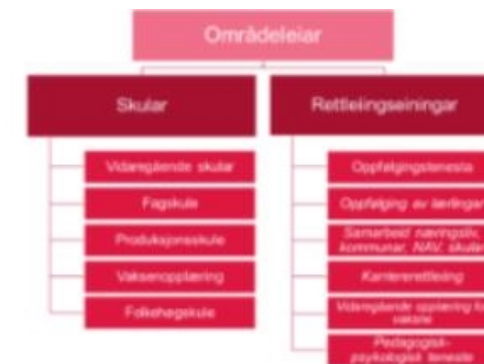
Områdeleiar

Skular

Vidaregåande skular

Fagskule

Produksjonsskule

Vaksenopplæring

Folkehøgskule

Rettleiingseiningar

Oppfølgingstenesta

Oppfølging av lærlingar

Samarbeid næringsliv, kommunar, NAV, skular

Karriererettleiing

Vidaregåande opplæring for vaksne

Pedagogisk-psykologisk teneste